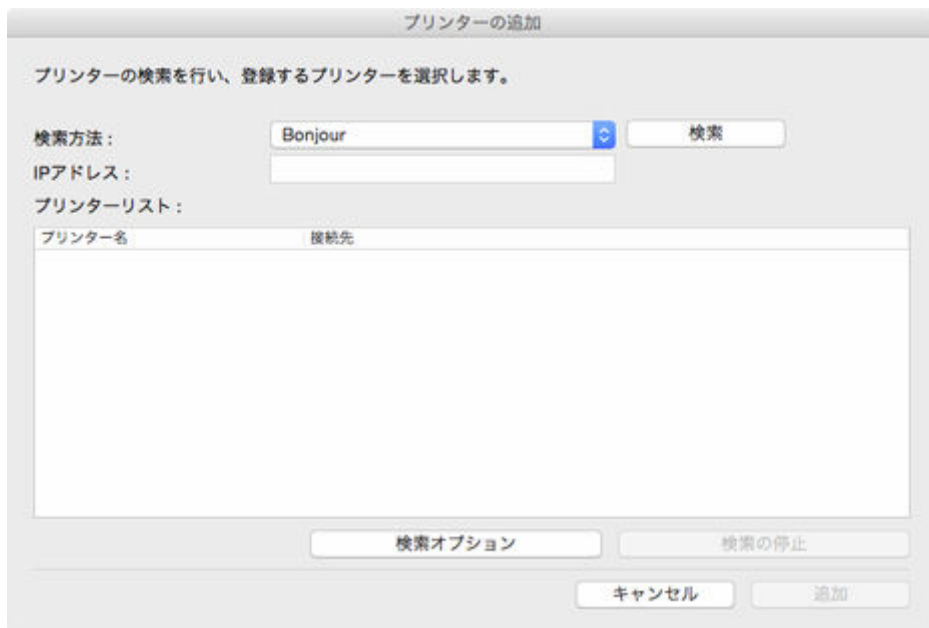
プリンターの追加

プリンターの検索を行い、登録するプリンターを選択します。

検索方法：
Bonjour
検索
IPアドレス：
プリンターリスト：

| プリンター名 | 接続先 |
|---|---|

検索オプション
検索の停止
キャンセル
追加